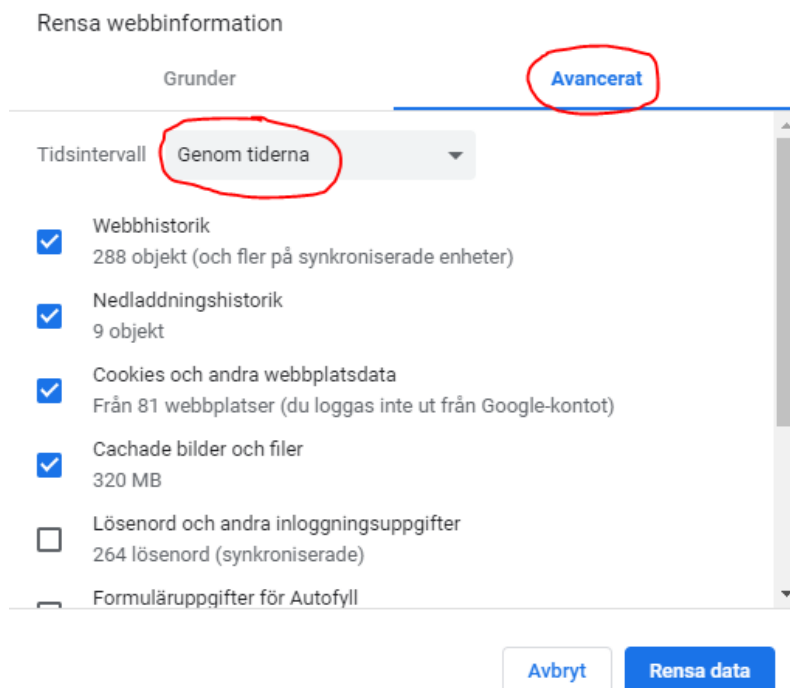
Rensa webbinformation

Grunder

Avancerat

Tidsintervall Genom tiderna

Webbhistorik
288 objekt (och fler på synkroniserade enheter)

Nedladdningshistorik
9 objekt

Cookies och andra webbplatsdata
Från 81 webbplatser (du loggas inte ut från Google-kontot)

Cachade bilder och filer
320 MB

Lösenord och andra inloggningsuppgifter
264 lösenord (synkroniserade)

Formuläruppgifter för Autofyll

Avbryt

Rensa data